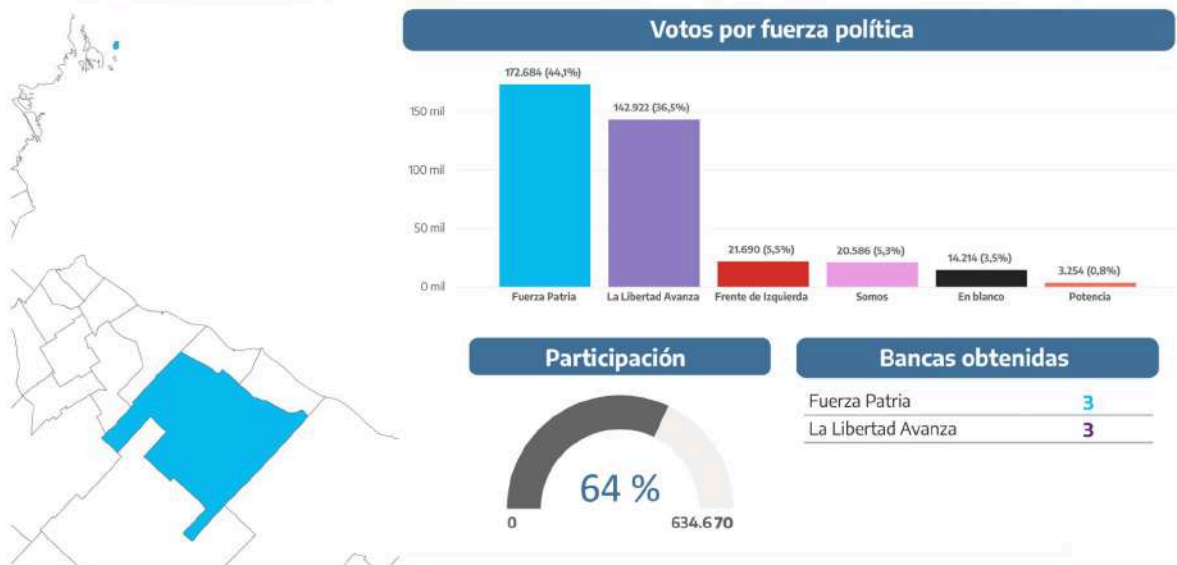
Votos por fuerza política

172.684 (44,1%)
142.922 (36,5%)
21.690 (5,5%)
20.586 (5,3%)
14.214 (3,5%)
3.254 (0,8%)

150 mil
100 mil
50 mil
0 mil

Fuerza Patria
La Libertad Avanza
Frente de Izquierda
Somos
En blanco
Potencia

Participación

64 %

0
634.670

Bancas obtenidas

| Fuerza Patria | 3 |
|---|---|
| La Libertad Avanza | 3 |